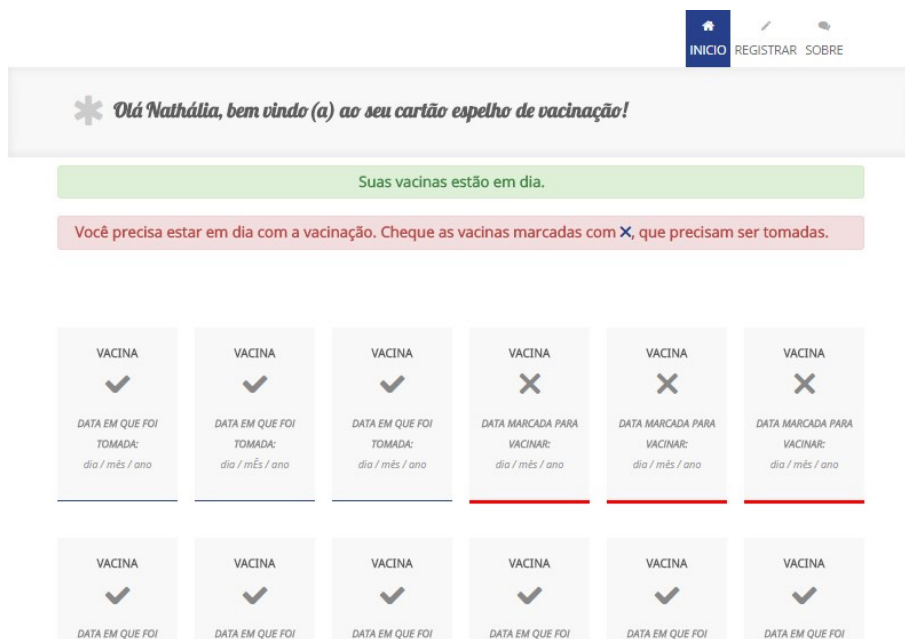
INICIO REGISTRAR SOBRE

Olá Nathália, bem vindo (a) ao seu cartão espelho de vacinação!

Suas vacinas estão em dia.

Você precisa estar em dia com a vacinação. Cheque as vacinas marcadas com ✕, que precisam ser tomadas.

VACINA
✓
DATA EM QUE FOI TOMADA:
dia / mês / ano

VACINA
✓
DATA EM QUE FOI TOMADA:
dia / mÊs / ano

VACINA
✓
DATA EM QUE FOI TOMADA:
dia / mês / ano

VACINA
✕
DATA MARCADA PARA VACINAR:
dia / mês / ano

VACINA
✕
DATA MARCADA PARA VACINAR:
dia / mês / ano

VACINA
✕
DATA MARCADA PARA VACINAR:
dia / mês / ano

VACINA
✓
DATA EM QUE FOI

VACINA
✓
DATA EM QUE FOI

VACINA
✓
DATA EM QUE FOI

VACINA
✓
DATA EM QUE FOI

VACINA
✓
DATA EM QUE FOI

VACINA
✓
DATA EM QUE FOI